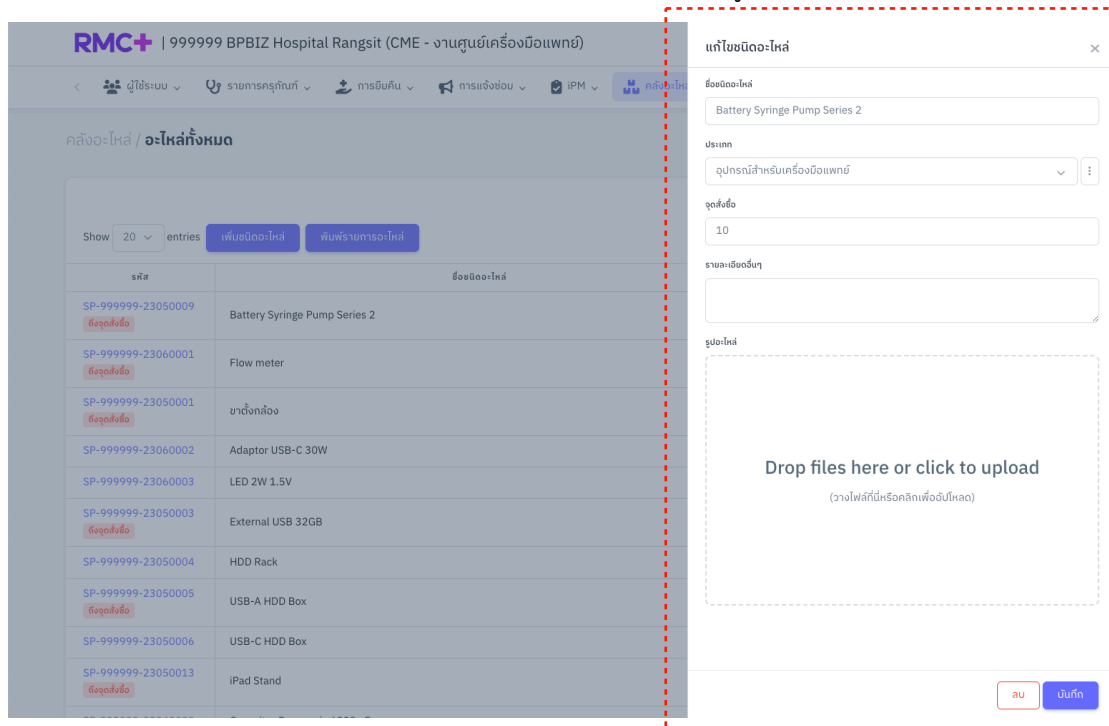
RMC+ | 999999 BPBIZ Hospital Rangsit (CME - งานศูนย์เครื่องมือแพทย์)

ผู้ใช้ระบบ รายการครุภัณฑ์ การยืมคืน การแจ้งซ่อม iPM คลังอะไหล่

คลังอะไหล่ / อะไหล่ทั้งหมด

Show 20 entries เพิ่มชนิดอะไหล่ พิมพ์รายการอะไหล่

| รหัส | ชื่อชนิดอะไหล่ |
|---|---|
| SP-999999-23050009 ถึงจุดสั่งซื้อ | Battery Syringe Pump Series 2 |
| SP-999999-23060001 ถึงจุดสั่งซื้อ | Flow meter |
| SP-999999-23050001 ถึงจุดสั่งซื้อ | ขาตั้งกล้อง |
| SP-999999-23060002 | Adaptor USB-C 30W |
| SP-999999-23060003 | LED 2W 1.5V |
| SP-999999-23050003 ถึงจุดสั่งซื้อ | External USB 32GB |
| SP-999999-23050004 | HDD Rack |
| SP-999999-23050005 ถึงจุดสั่งซื้อ | USB-A HDD Box |
| SP-999999-23050006 | USB-C HDD Box |
| SP-999999-23050013 ถึงจุดสั่งซื้อ | iPad Stand |

แก้ไขชนิดอะไหล่

ชื่อชนิดอะไหล่
Battery Syringe Pump Series 2

ประเภท
อุปกรณ์สำหรับเครื่องมือแพทย์

จุดสั่งซื้อ
10

รายละเอียดอื่นๆ

รูปอะไหล่

Drop files here or click to upload
(วางไฟล์ที่นี่หรือคลิกเพื่ออัปโหลด)

ลบ บันทึก